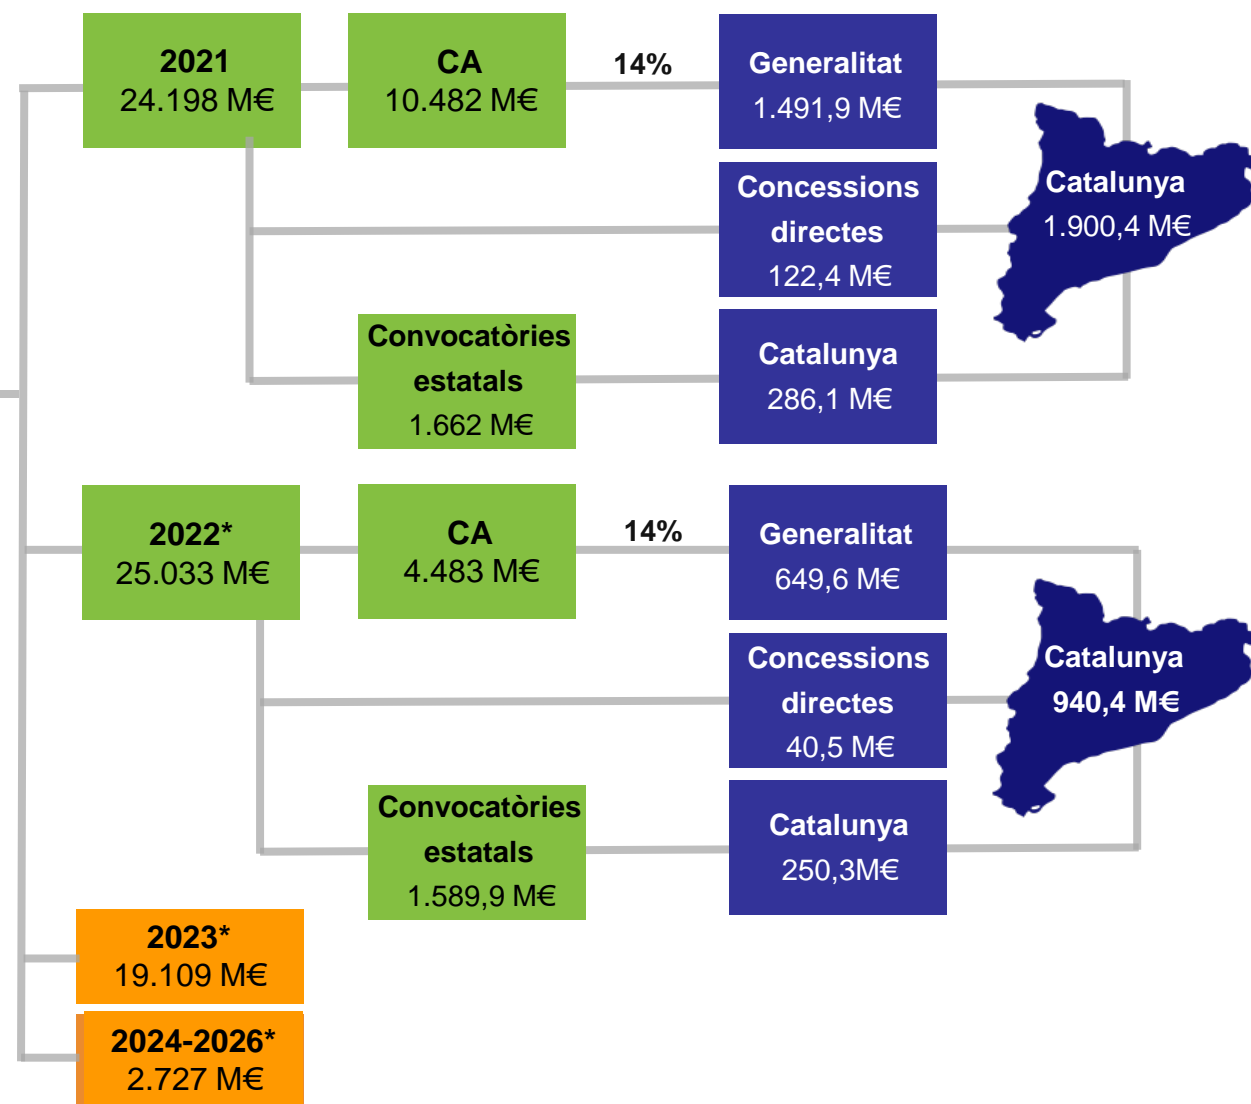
2021
24.198 M€

CA
10.482 M€

14%

Generalitat
1.491,9 M€

Concessions directes
122,4 M€

Catalunya
1.900,4 M€

Convocatòries estatals
1.662 M€

Catalunya
286,1 M€

2022*
25.033 M€

CA
4.483 M€

14%

Generalitat
649,6 M€

Concessions directes
40,5 M€

Catalunya
940,4 M€

Convocatòries estatals
1.589,9 M€

Catalunya
250,3M€

2023*
19.109 M€

2024-2026*
2.727 M€